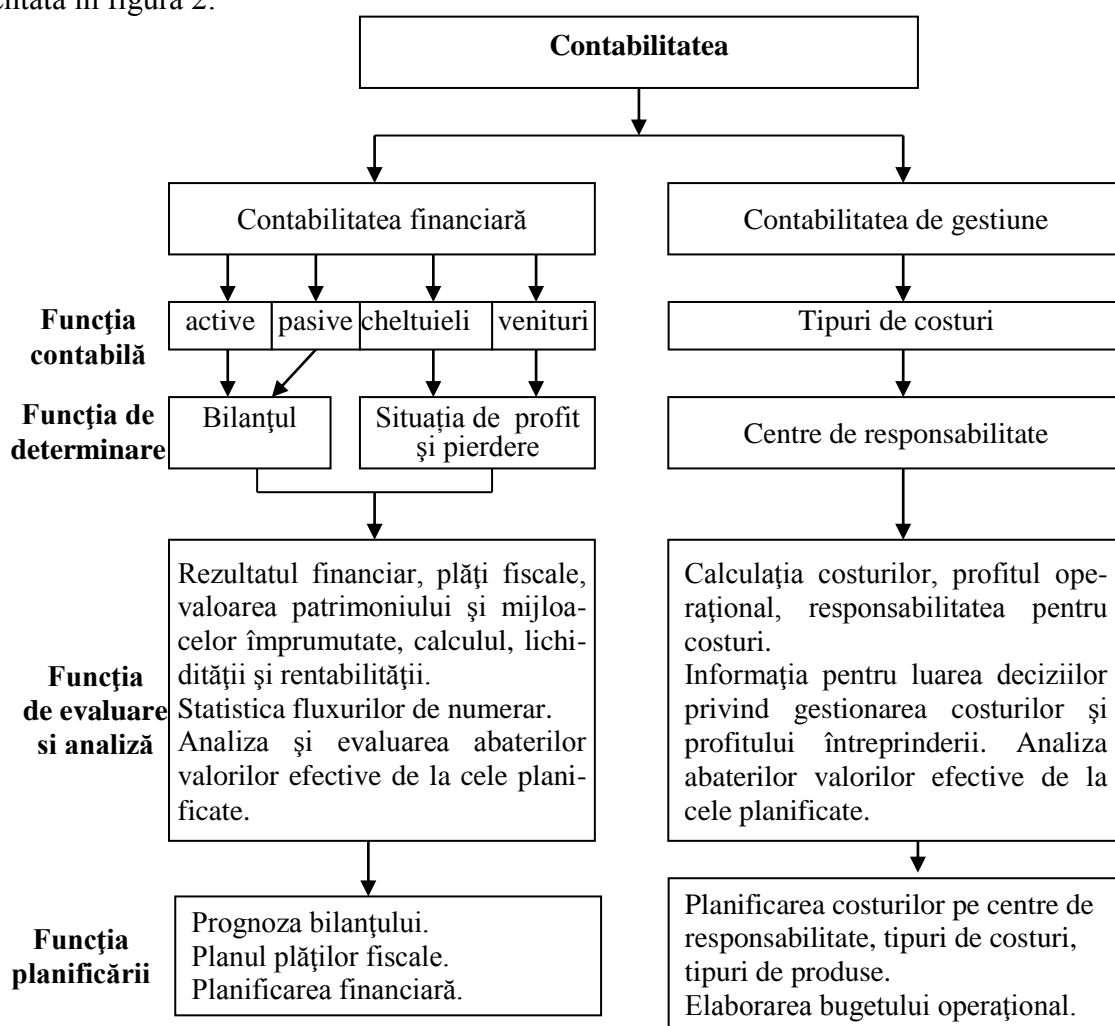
zentată în figura 2.

Contabilitatea

Contabilitatea financiară

Contabilitatea de gestiune

Funcţia contabilă

active | pasive | cheltuieli | venituri

Tipuri de costuri

Funcţia de determinare

Bilanţul

Situaţia de profit şi pierdere

Centre de responsabilitate

Funcţia de evaluare si analiză

Rezultatul financiar, plăţi fiscale, valoarea patrimoniului şi mijloacelor împrumutate, calculul, lichidităţii şi rentabilităţii.
Statistica fluxurilor de numerar.
Analiza şi evaluarea abaterilor valorilor efective de la cele planificate.

Calculaţia costurilor, profitul operaţional, responsabilitatea pentru costuri.
Informaţia pentru luarea deciziilor privind gestionarea costurilor şi profitului întreprinderii. Analiza abaterilor valorilor efective de la cele planificate.

Funcţia planificării

Prognoza bilanţului.
Planul plăţilor fiscale.
Planificarea financiară.

Planificarea costurilor pe centre de responsabilitate, tipuri de costuri, tipuri de produse.
Elaborarea bugetului operaţional.